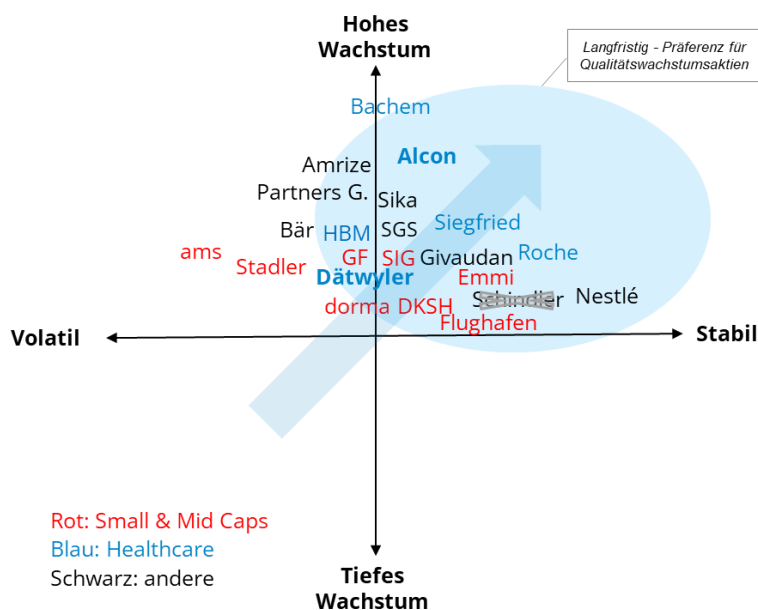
Hohes Wachstum

Langfristig - Präferenz für Qualitätswachstumsaktien

Bachem

Amrize

Alcon

Partners G.

Sika

Bär

HBM

SGS

Siegfried

ams

Stadler

GF

SIG

Givaudan

Roche

Dätwyler

Emmi

Schindler

Nestlé

dorma

DKSH

Flughafen

Volatil

Stabil

Rot: Small & Mid Caps
Blau: Healthcare
Schwarz: andere

Tiefes Wachstum